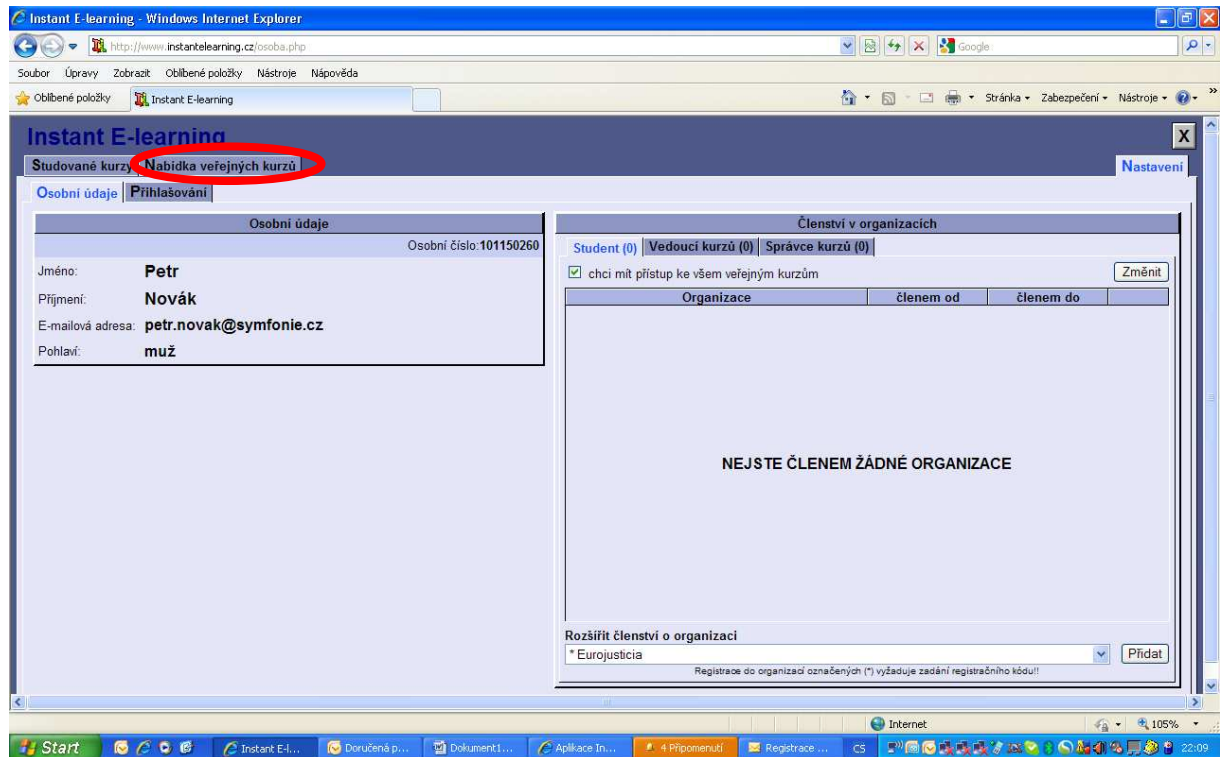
Instant E-learning - Windows Internet Explorer

http://www.instantelearning.cz/osoba.php

Google

Soubor Úpravy Zobrazit Oblíbené položky Nástroje Nápověda

Oblíbené položky | Instant E-learning

Stránka ▾ Zabezpečení ▾ Nástroje ▾

Instant E-learning

X

Studované kurzy | Nabídka veřejných kurzů

Nastavení

Osobní údaje | Přihlašování

| Osobní údaje | |
|---|---|
| | Osobní číslo:101150260 |
| Jméno: | Petr |
| Příjmení: | Novák |
| E-mailová adresa: | petr.novak@symfonie.cz |
| Pohlaví: | muž |

Členství v organizacích

Student (0) | Vedoucí kurzů (0) | Správce kurzů (0)

chci mít přístup ke všem veřejným kurzům

Změnit

| Organizace | členem od | členem do |
|---|---|---|

NEJSTE ČLENEM ŽÁDNÉ ORGANIZACE

Rozšířit členství o organizaci

* Eurojusticia

Přidat

Registrace do organizací označených (*) vyžaduje zadání registračního kódu!!

Internet

105%

Start | Instant E-l... | Doručená p... | Dokument1... | Aplikace In... | 4 Připomenutí | Registrace ... | CS | 22:09